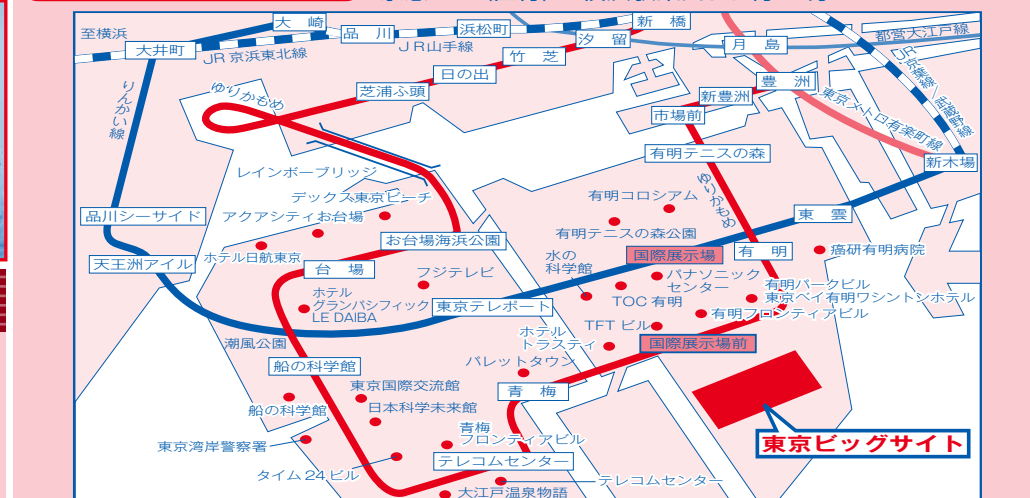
至横浜
大崎
品川
浜松町
新橋
都営大江戸線
大井町
JR 京浜東北線
JR山手線
汐留
月島
JR京葉線
武蔵野線
竹芝
日の出
豊洲
ゆりかもめ
芝浦ふ頭
新豊洲
東京メトロ有楽町線
りんかい線
市場前
レインボーブリッジ
有明テニスの森
新木場
デックス東京ビーチ
有明コロシアム
ゆりかもめ
品川シーサイド
アクアシティお台場
東雲
有明テニスの森公園
お台場海浜公園
水の科学館
国際展示場
有明
癌研有明病院
天王洲アイル
ホテル日航東京
台場
フジテレビ
パナソニックセンター
有明パークビル
東京ベイ有明ワシントンホテル
ホテルグランパシフィックLE DAIBA
東京テレポート
TOC 有明
有明フロンティアビル
TFT ビル
ホテルトラスティ
潮風公園
国際展示場前
船の科学館
パレットタウン
東京国際交流館
青梅
船の科学館
日本科学未来館
青梅フロンティアビル
東京湾岸警察署
東京ビッグサイト
テレコムセンター
タイム 24 ビル
テレコムセンター
大江戸温泉物語